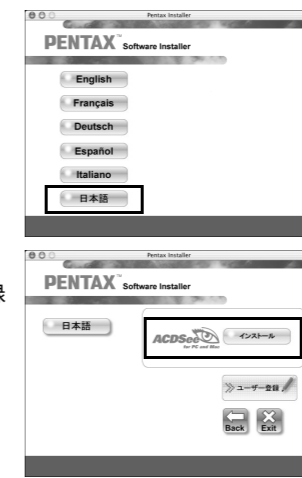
Pentax Installer

PENTAX™ Software Installer

English

Français

Deutsch

Español

Italiano

日本語

Pentax Installer

PENTAX™ Software Installer

日本語

ACDSee for PC and Mac

インストール

ユーザー登録

Back

Exit